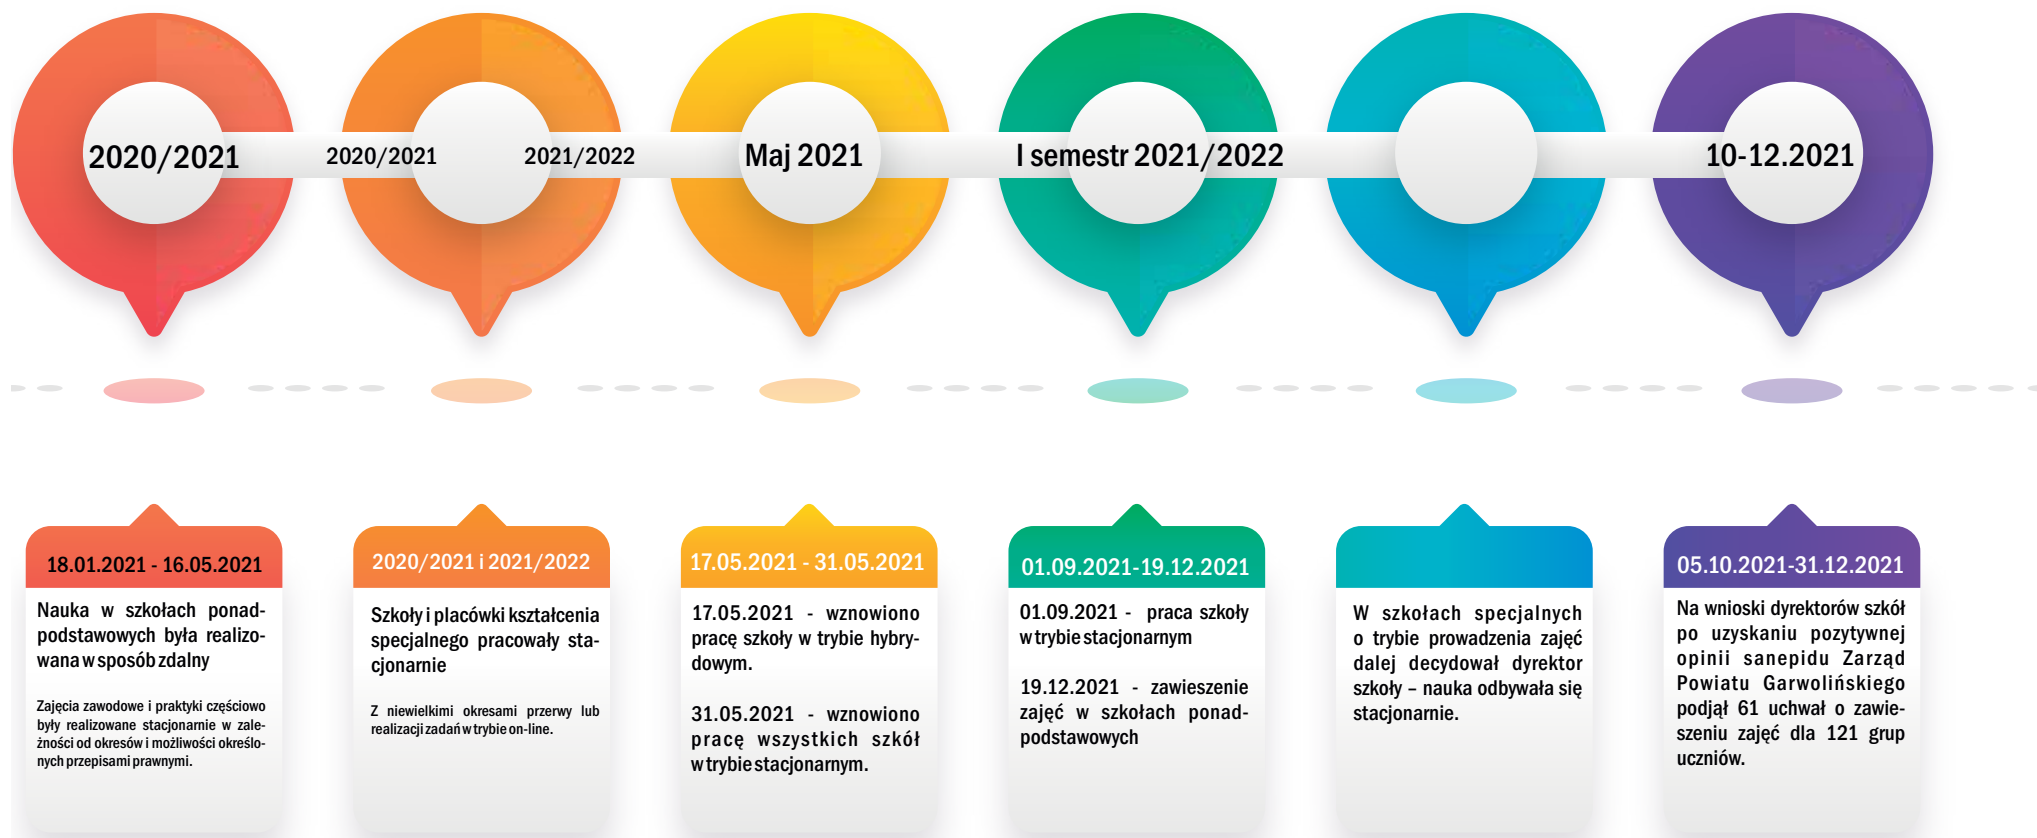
2020/2021

2020/2021 2021/2022

Maj 2021

I semestr 2021/2022

10-12.2021

18.01.2021 - 16.05.2021

Nauka w szkołach ponadpodstawowych była realizowana w sposób zdalny

Zajęcia zawodowe i praktyki częściowo były realizowane stacjonarnie w zależności od okresów i możliwości określonych przepisami prawnymi.

2020/2021 i 2021/2022

Szkoły i placówki kształcenia specjalnego pracowały stacjonarnie

Z niewielkimi okresami przerwy lub realizacji zadań w trybie on-line.

17.05.2021 - 31.05.2021

17.05.2021 - wznowiono pracę szkoły w trybie hybrydowym.

31.05.2021 - wznowiono pracę wszystkich szkół w trybie stacjonarnym.

01.09.2021-19.12.2021

01.09.2021 - praca szkoły w trybie stacjonarnym

19.12.2021 - zawieszenie zajęć w szkołach ponadpodstawowych

W szkołach specjalnych o trybie prowadzenia zajęć dalej decydował dyrektor szkoły – nauka odbywała się stacjonarnie.

05.10.2021-31.12.2021

Na wnioski dyrektorów szkół po uzyskaniu pozytywnej opinii sanepidu Zarząd Powiatu Garwolińskiego podjął 61 uchwał o zawieszeniu zajęć dla 121 grup uczniów.